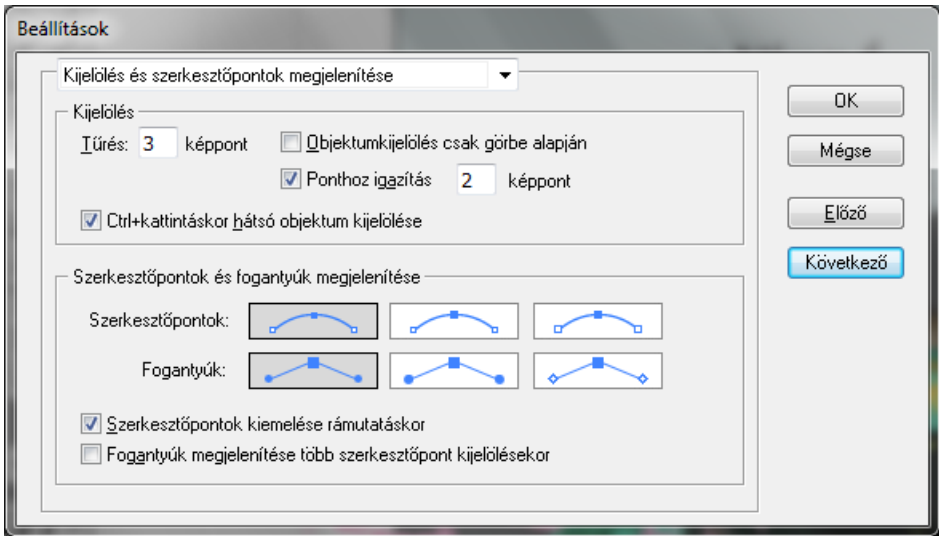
Beállítások

Kijelölés és szerkesztőpontok megjelenítése

Kijelölés

Tűrés: 3 képpont

Objektumkijelölés csak görbe alapján

Ponthoz igazítás 2 képpont

Ctrl+kattintáskor hátsó objektum kijelölése

Szerkesztőpontok és fogantyúk megjelenítése

Szerkesztőpontok:

Fogantyúk:

Szerkesztőpontok kiemelése rámutatáskor

Fogantyúk megjelenítése több szerkesztőpont kijelölésekor

OK

Mégse

Előző

Következő